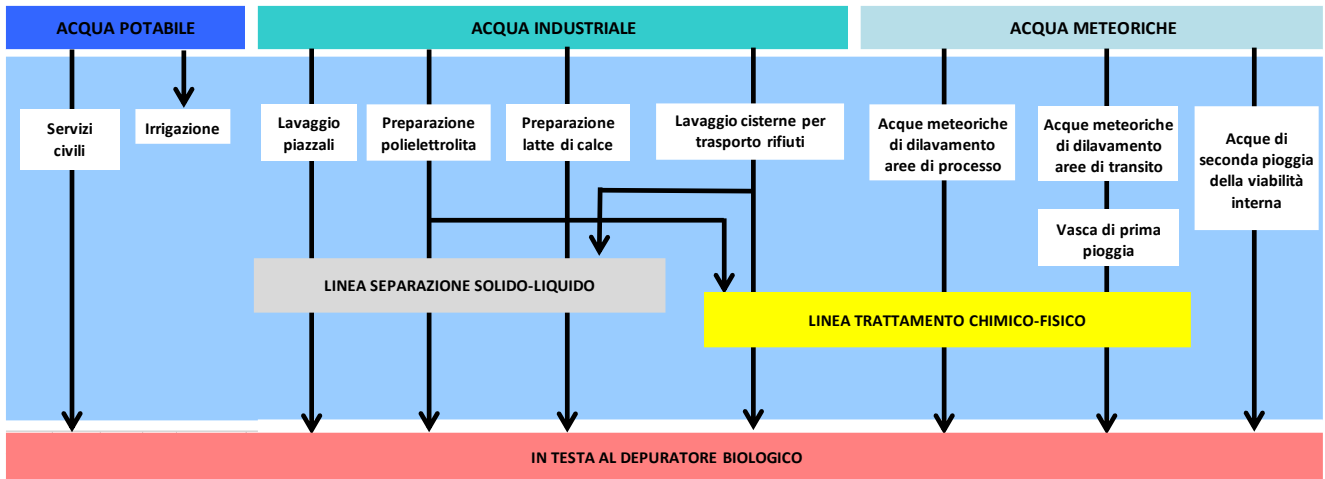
ACQUA POTABILE

ACQUA INDUSTRIALE

ACQUA METEORICHE

Servizi civili

Irrigazione

Lavaggio piazzali

Preparazione polielettrolita

Preparazione latte di calce

Lavaggio cisterne per trasporto rifiuti

Acque meteoriche di dilavamento aree di processo

Acque meteoriche di dilavamento aree di transito

Acque di seconda pioggia della viabilità interna

Vasca di prima pioggia

LINEA SEPARAZIONE SOLIDO-LIQUIDO

LINEA TRATTAMENTO CHIMICO-FISICO

IN TESTA AL DEPURATORE BIOLOGICO